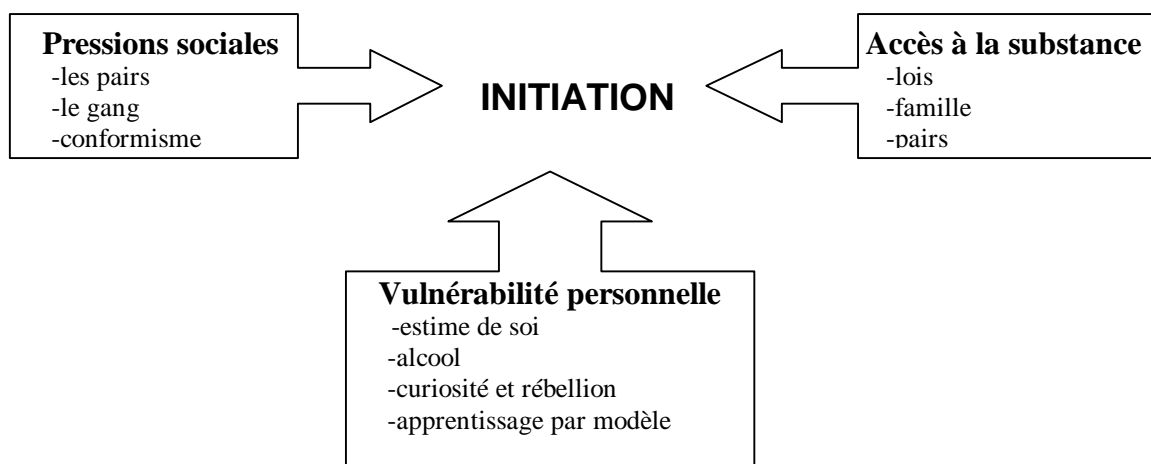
**Pressions sociales**
-les pairs
-le gang
-conformisme

**INITIATION**

**Accès à la substance**
-lois
-famille
-pairs

**Vulnérabilité personnelle**
-estime de soi
-alcool
-curiosité et rébellion
-apprentissage par modèle